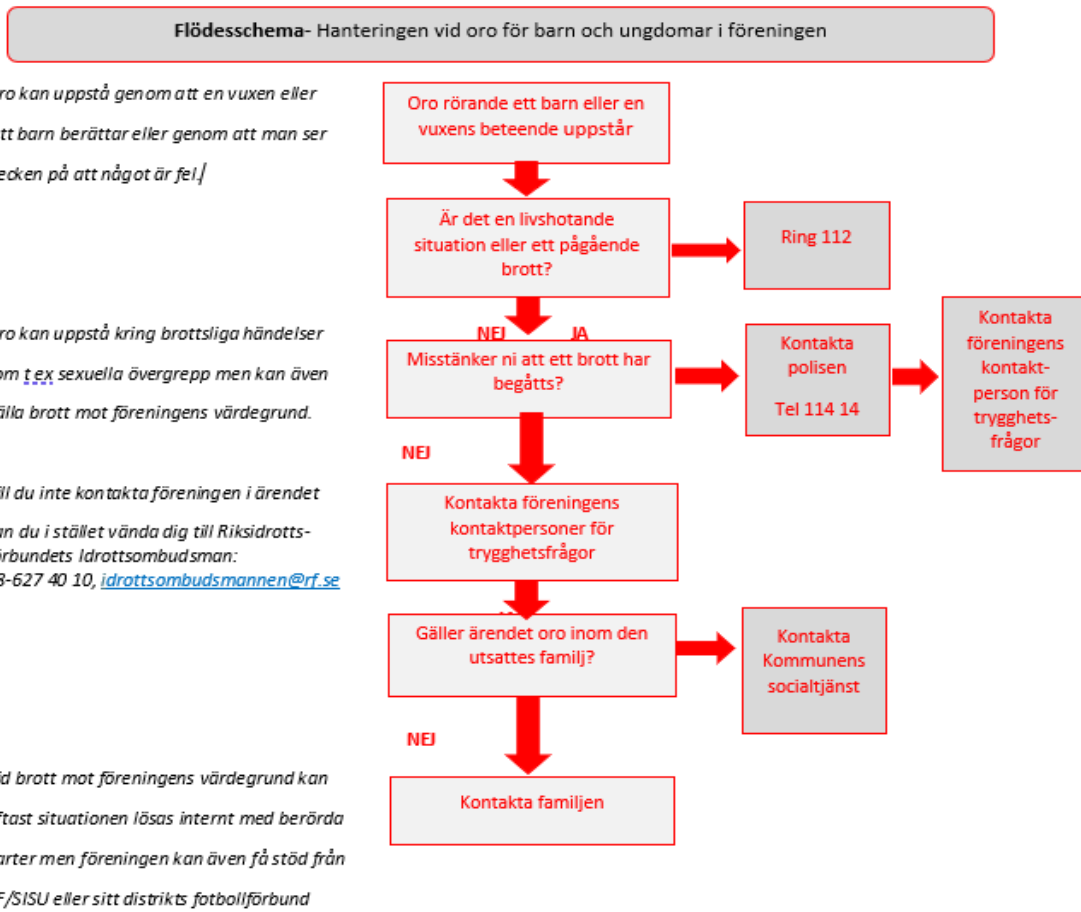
**Flödesschema**- Hanteringen vid oro för barn och ungdomar i föreningen

ro kan uppstå genom att en vuxen eller tt barn berättar eller genom att man ser ecken på att något är fel.

ro kan uppstå kring brottsliga händelser om t ex sexuella övergrepp men kan även älla brott mot föreningens värdegrund.

il du inte kontakta föreningen i ärendet an du i stället vända dig till Riksidrottsörbundets Idrottsombudsman: 8-627 40 10, idrottsombudsmannen@rf.se

id brott mot föreningens värdegrund kan ftast situationen lösas internt med berörda arter men föreningen kan även få stöd från F/SISU eller sitt distrikts fotbollförbund

Oro rörande ett barn eller en vuxens beteende uppstår

Är det en livshotande situation eller ett pågående brott?

Ring 112

NEJ

JA

Misstänker ni att ett brott har begåtts?

Kontakta polisen

Tel 114 14

Kontakta föreningens kontaktperson för trygghetsfrågor

NEJ

Kontakta föreningens kontaktpersoner för trygghetsfrågor

Gäller ärendet oro inom den utsattes familj?

Kontakta Kommunens socialtjänst

NEJ

Kontakta familjen